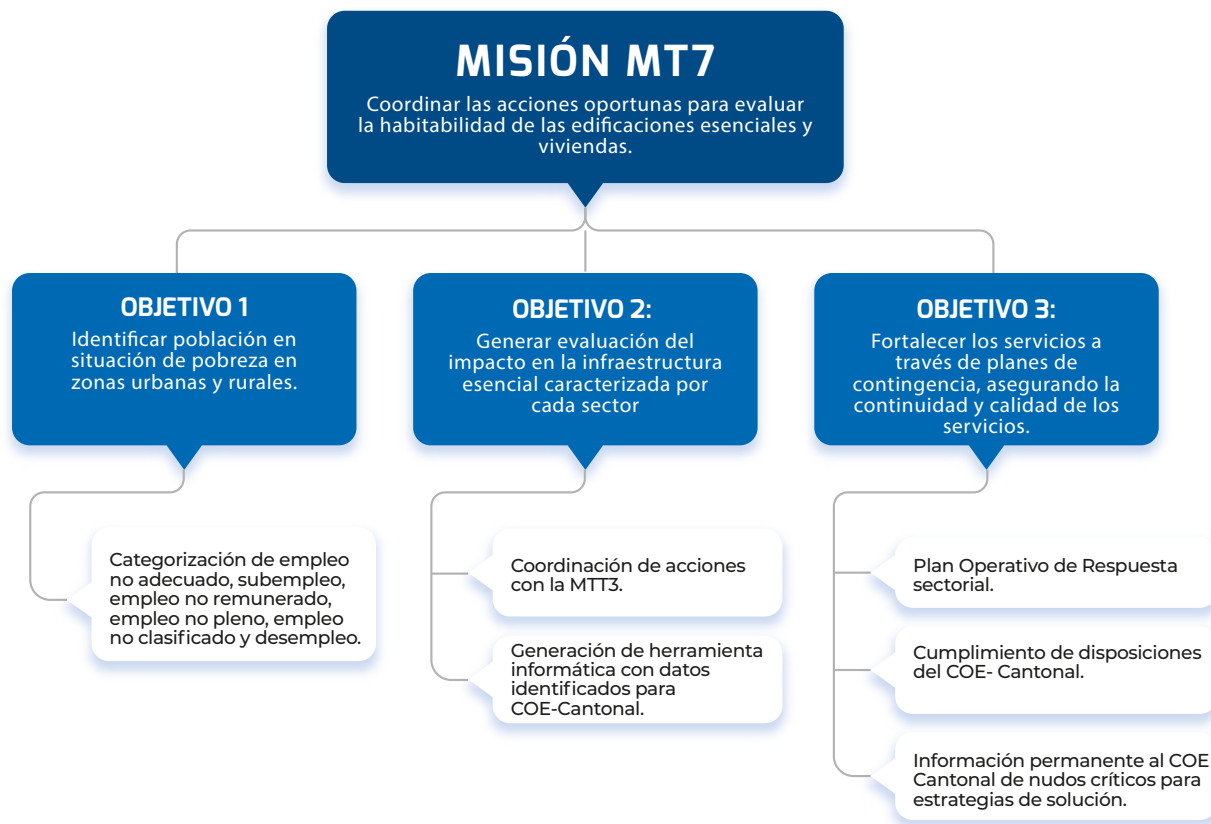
MISIÓN MT7

Coordinar las acciones oportunas para evaluar la habitabilidad de las edificaciones esenciales y viviendas.

OBJETIVO 1

Identificar población en situación de pobreza en zonas urbanas y rurales.

Categorización de empleo no adecuado, subempleo, empleo no remunerado, empleo no pleno, empleo no clasificado y desempleo.

OBJETIVO 2:

Generar evaluación del impacto en la infraestructura esencial caracterizada por cada sector

Coordinación de acciones con la MTT3.

Generación de herramienta informática con datos identificados para COE-Cantonal.

OBJETIVO 3:

Fortalecer los servicios a través de planes de contingencia, asegurando la continuidad y calidad de los servicios.

Plan Operativo de Respuesta sectorial.

Cumplimiento de disposiciones del COE- Cantonal.

Información permanente al COE Cantonal de nudos críticos para estrategias de solución.